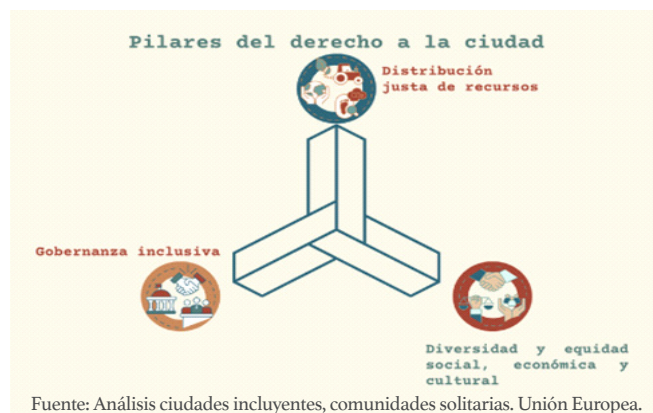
Pilares del derecho a la ciudad

Distribución justa de recursos

Gobernanza inclusiva

Diversidad y equidad social, económica y cultural

Fuente: Análisis ciudades incluyentes, comunidades solitarias. Unión Europea.